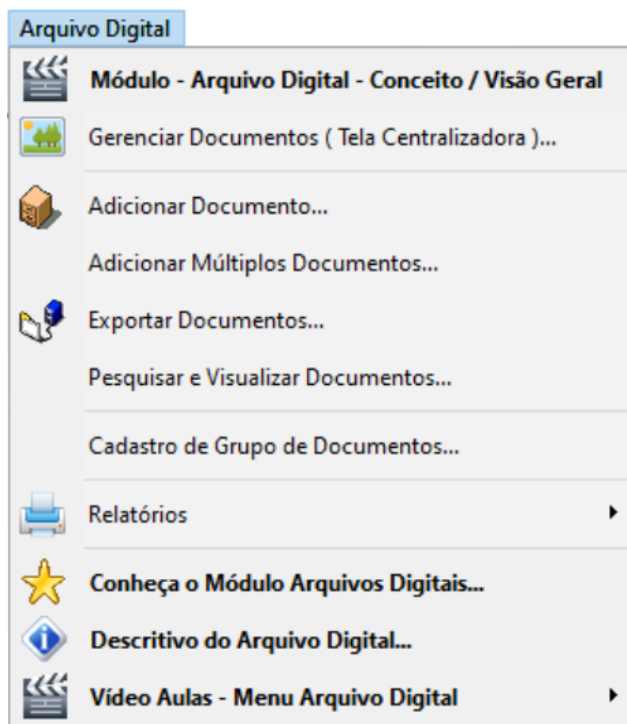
Arquivo Digital

Módulo - Arquivo Digital - Conceito / Visão Geral

Gerenciar Documentos ( Tela Centralizadora )...

Adicionar Documento...

Adicionar Múltiplos Documentos...

Exportar Documentos...

Pesquisar e Visualizar Documentos...

Cadastro de Grupo de Documentos...

Relatórios

Conheça o Módulo Arquivos Digitais...

Descritivo do Arquivo Digital...

Vídeo Aulas - Menu Arquivo Digital